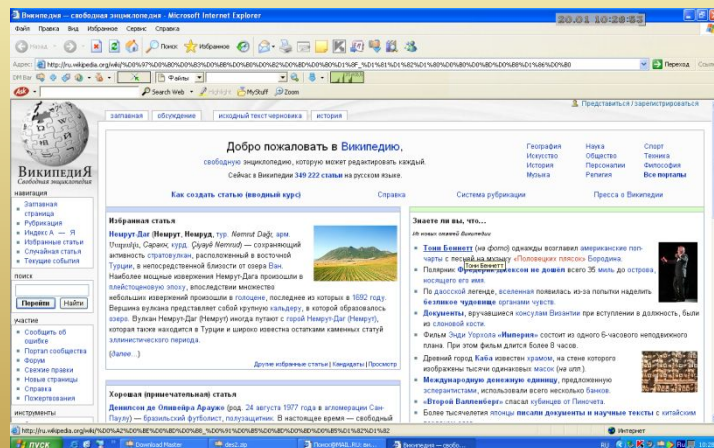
Википедия — свободная энциклопедия - Microsoft Internet Explorer
20.01 10:28:53
Файл Правка Вид Избранное Сервис Справка
Назад Поиск Избранное
Адрес http://ru.wikipedia.org/wiki/%D0%97%D0%B0%D0%B3%D0%BB%D0%B0%D0%B2%D0%BD%D0%B0%D1%8F_%D1%81%D1%82%D1%80%D0%B0%D0%BD%D0%B8%D1%86%D0%B0
Переход
Search Web Highlight MyStuff Zoom
Представиться / зарегистрироваться
заглавная обсуждение исходный текст черновика история
ВикипедиЯ
Свободная энциклопедия
навигация
Заглавная страница
Рубрикация
Индекс А — Я
Избранные статьи
Случайная статья
Текущие события
поиск
Перейти Найти
участие
Сообщить об ошибке
Портал сообщества
Форум
Свежие правки
Новые страницы
Справка
Пожертвования
инструменты
Добро пожаловать в Википедию,
свободную энциклопедию, которую может редактировать каждый.
Сейчас в Википедии 349 222 статьи на русском языке.
География Искусство История Музыка
Наука Общество Персоналии Религия
Спорт Техника Философия Все порталы
Как создать статью (вводный курс) Справка Система рубрикации Пресса о Википедии
Избранная статья
Немрут-Даг (Немрут, Немруд, тур. Nemrut Dağı, арм. Նեմրութ, Саракс, курд. Çiyayê Nemrud) — сохранивший активность стратовулкан, расположенный в восточной Турции, в непосредственной близости от озера Ван. Наибольшее мощные извержения Немрут-Дага произошли в плейстоценовую эпоху, впоследствии множество небольших извержений произошли в голоцене, последнее из которых в 1692 году. Вершина вулкана представляет собой крупную кальдеру, в которой образовалось озеро. Вулкан Немрут-Даг (Немрут) иногда путают с горой Немрут-Даг (Немрут), которая также находится в Турции и широко известна остатками каменных статуй эллинистического периода.
(Далее…)
Другие избранные статьи | Кандидаты | Просмотр
Хорошая (примечательная) статья
Денилсон де Оливейра Араужо (род. 24 августа 1977 года в агломерации Сан-Паулу) — бразильский футболист, полузащитник. В настоящее время — свободный
Знаете ли вы, что…
Из новых статей Википедии
Тони Беннетт (на фото) однажды возглавил американские хит-парты с песней на музыку «Половецких плясок» Бородина.
Тони Беннетт
Полярник Фредерик Джексон не дошёл всего 35 миль до острова, носящего его имя.
По даосской легенде, вселенная появилась из-за попытки наделить безликое чудовище органами чувств.
Документы, вручавшиеся консулам Византии при вступлении в должность, были из слоновой кости.
Фильм Энди Уорхола «Империя» состоит из одного 6-часового неподвижного плана. При этом фильм длится более 8 часов.
Древний город Каба известен храмом, на стене которого изображены тысячи одинаковых масок (на илл.).
Международную денежную единицу, предложенную эсперантистами, использовали всего несколько банков.
«Второй Валленберг» спасал кубинцев от Пиночета.
Более тысячелетия японцы писали документы и научные тексты с китайским
http://ru.wikipedia.org/wiki/%D0%A2%D0%BE%D0%BD%D0%B8_%D0%91%D0%B5%D0%BD%D0%BD%D0%B5%D1%82%D1%82
Интернет
ПУСК Download Master desc2.zip Поиск@MAIL.RU: вн... Википедия — свобо...